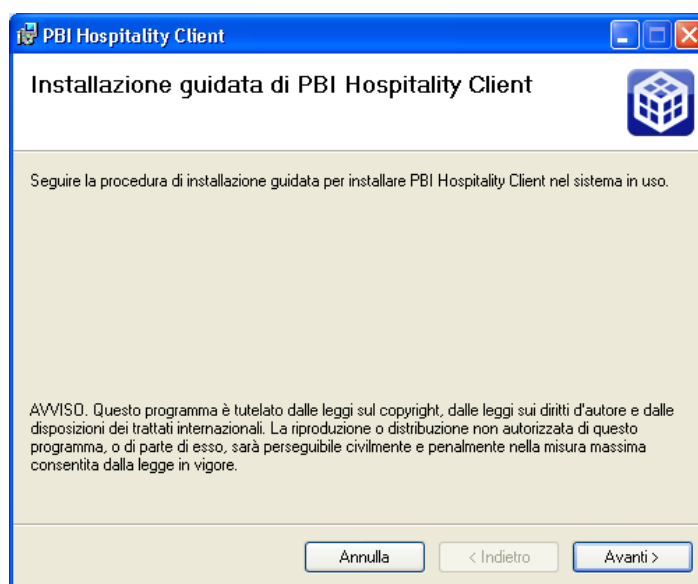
PBI Hospitality Client

Installazione guidata di PBI Hospitality Client

Seguire la procedura di installazione guidata per installare PBI Hospitality Client nel sistema in uso.

AVVISO. Questo programma è tutelato dalle leggi sul copyright, dalle leggi sui diritti d'autore e dalle disposizioni dei trattati internazionali. La riproduzione o distribuzione non autorizzata di questo programma, o di parte di esso, sarà perseguibile civilmente e penalmente nella misura massima consentita dalla legge in vigore.

Annulla

< Indietro

Avanti >